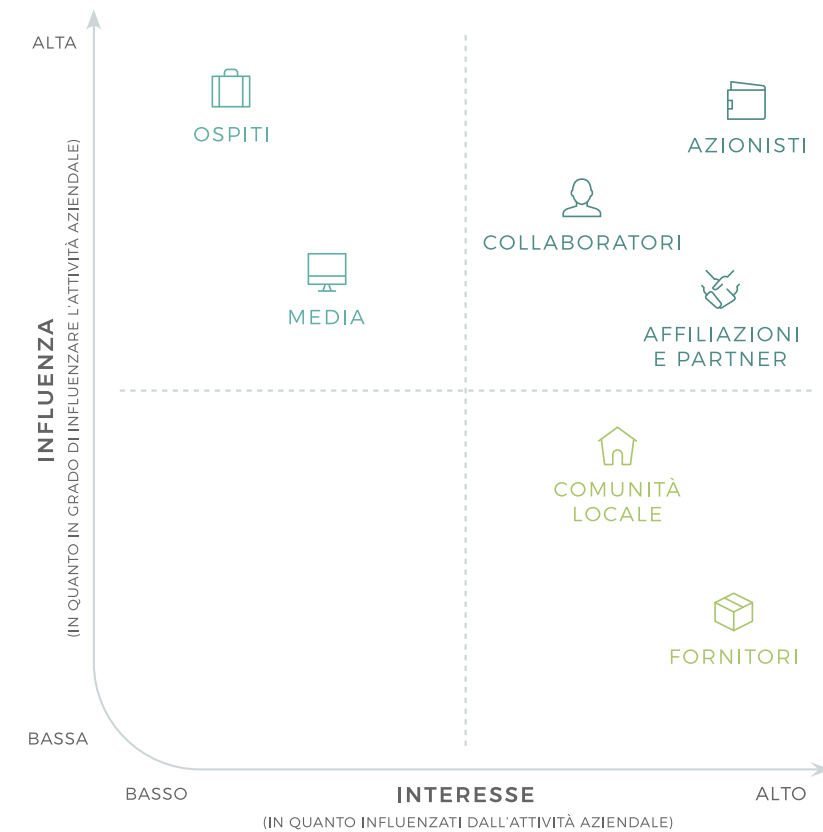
ALTA

INFLUENZA
(IN QUANTO IN GRADO DI INFLUENZARE L'ATTIVITÀ AZIENDALE)

BASSA

OSPITI

MEDIA

AZIONISTI

COLLABORATORI

AFFILIAZIONI E PARTNER

COMUNITÀ LOCALE

FORNITORI

BASSO

INTERESSE
(IN QUANTO INFLUENZATI DALL'ATTIVITÀ AZIENDALE)

ALTO